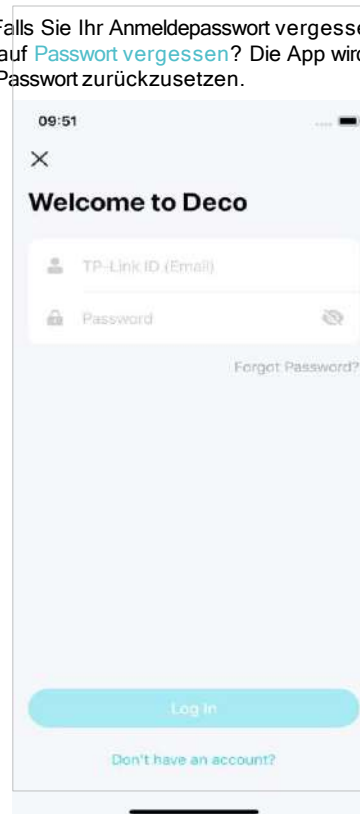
alls Sie Ihr Anmeldepasswort vergess
auf Passwort vergessen? Die App wir
Passwort zurückzusetzen.

09:51

×

Welcome to Deco

TP-Link ID (Email)

Password

Forgot Password?

Log In

Don't have an account?